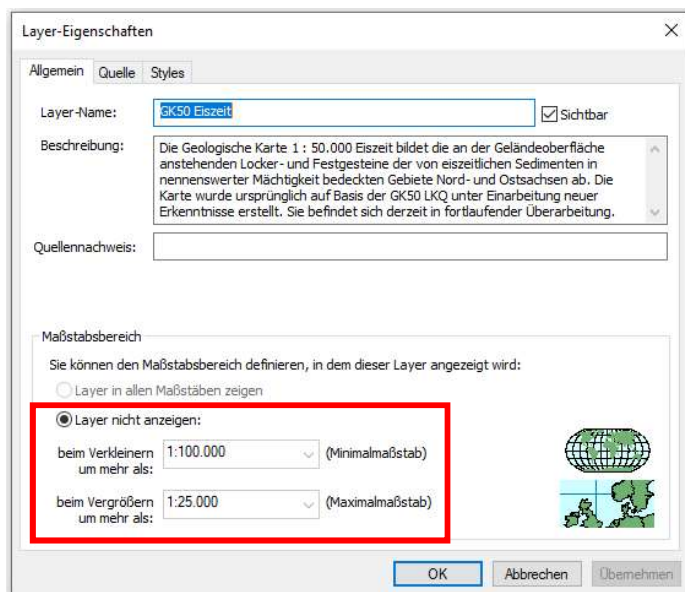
Layer-Eigenschaften

Allgemein Quelle Styles

Layer-Name: GK50 Eiszeit

Sichtbar

Beschreibung: Die Geologische Karte 1 : 50.000 Eiszeit bildet die an der Geländeoberfläche anstehenden Locker- und Festgesteine der von eiszeitlichen Sedimenten in nennenswerter Mächtigkeit bedeckten Gebiete Nord- und Ostsachsen ab. Die Karte wurde ursprünglich auf Basis der GK50 LKQ unter Einarbeitung neuer Erkenntnisse erstellt. Sie befindet sich derzeit in fortlaufender Überarbeitung.

Quellennachweis:

Maßstabsbereich

Sie können den Maßstabsbereich definieren, in dem dieser Layer angezeigt wird:

Layer in allen Maßstäben zeigen

Layer nicht anzeigen:

beim Verkleinern um mehr als: 1:100.000 (Minimalmaßstab)

beim Vergrößern um mehr als: 1:25.000 (Maximalmaßstab)

OK Abbrechen Übernehmen